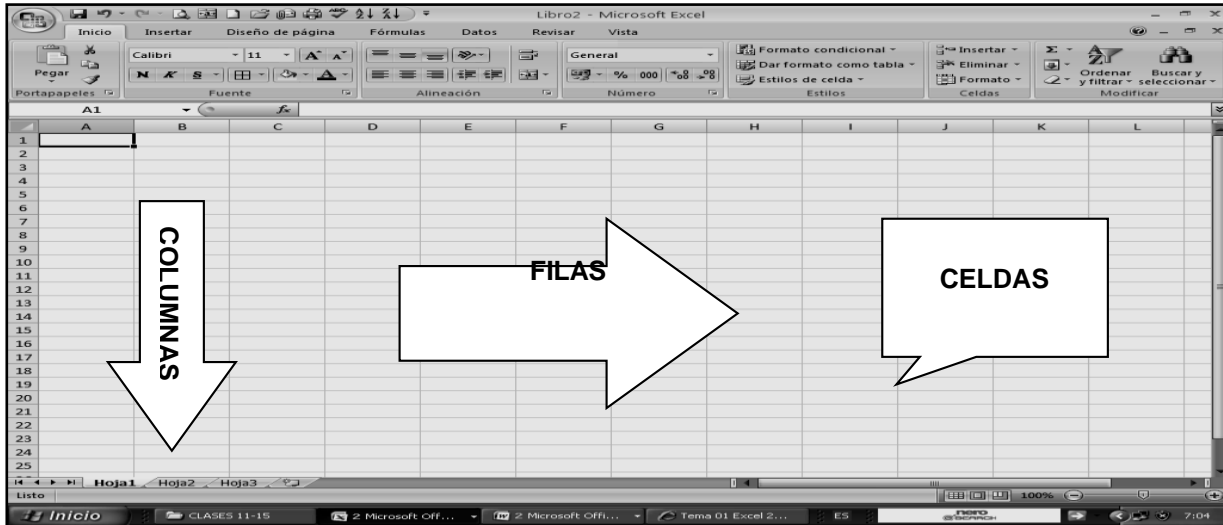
Libro2 - Microsoft Excel

Inicio Insertar Diseño de página Fórmulas Datos Revisar Vista

Pegar
Portapapeles
Calibri 11
N K S
Fuente
Alineación
General
% 000 ,0 ,00
Número
Formato condicional
Dar formato como tabla
Estilos de celda
Estilos
Insertar
Eliminar
Formato
Celdas
Σ
Ordenar y filtrar
Buscar y seleccionar
Modificar

A1 $f_x$

| | A | B | C | D | E | F | G | H | I | J | K | L |
|---|---|---|---|---|---|---|---|---|---|---|---|---|
| 1 | | | | | | | | | | | | |
| 2 | | | | | | | | | | | | |
| 3 | | | | | | | | | | | | |
| 4 | | | | | | | | | | | | |
| 5 | | | | | | | | | | | | |
| 6 | | | | | | | | | | | | |
| 7 | | | | | | | | | | | | |
| 8 | | | | | | | | | | | | |
| 9 | | | | | | | | | | | | |
| 10 | | | | | | | | | | | | |
| 11 | | | | | | | | | | | | |
| 12 | | | | | | | | | | | | |
| 13 | | | | | | | | | | | | |
| 14 | | | | | | | | | | | | |
| 15 | | | | | | | | | | | | |
| 16 | | | | | | | | | | | | |
| 17 | | | | | | | | | | | | |
| 18 | | | | | | | | | | | | |
| 19 | | | | | | | | | | | | |
| 20 | | | | | | | | | | | | |
| 21 | | | | | | | | | | | | |
| 22 | | | | | | | | | | | | |
| 23 | | | | | | | | | | | | |
| 24 | | | | | | | | | | | | |
| 25 | | | | | | | | | | | | |

COLUMNAS

FILAS

CELDAS

Hoja1 Hoja2 Hoja3

Listo 100%

Inicio CLASES 11-15 2 Microsoft Off... 2 Microsoft Offi... Tema 01 Excel 2... ES nero SEARCH 7:04